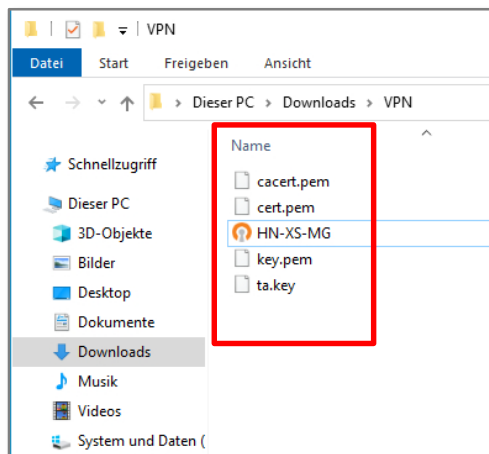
VPN

Datei Start Freigeben Ansicht

Dieser PC > Downloads > VPN

Name

cacert.pem
cert.pem
HN-XS-MG
key.pem
ta.key

Schnellzugriff
Dieser PC
3D-Objekte
Bilder
Desktop
Dokumente
Downloads
Musik
Videos
System und Daten (